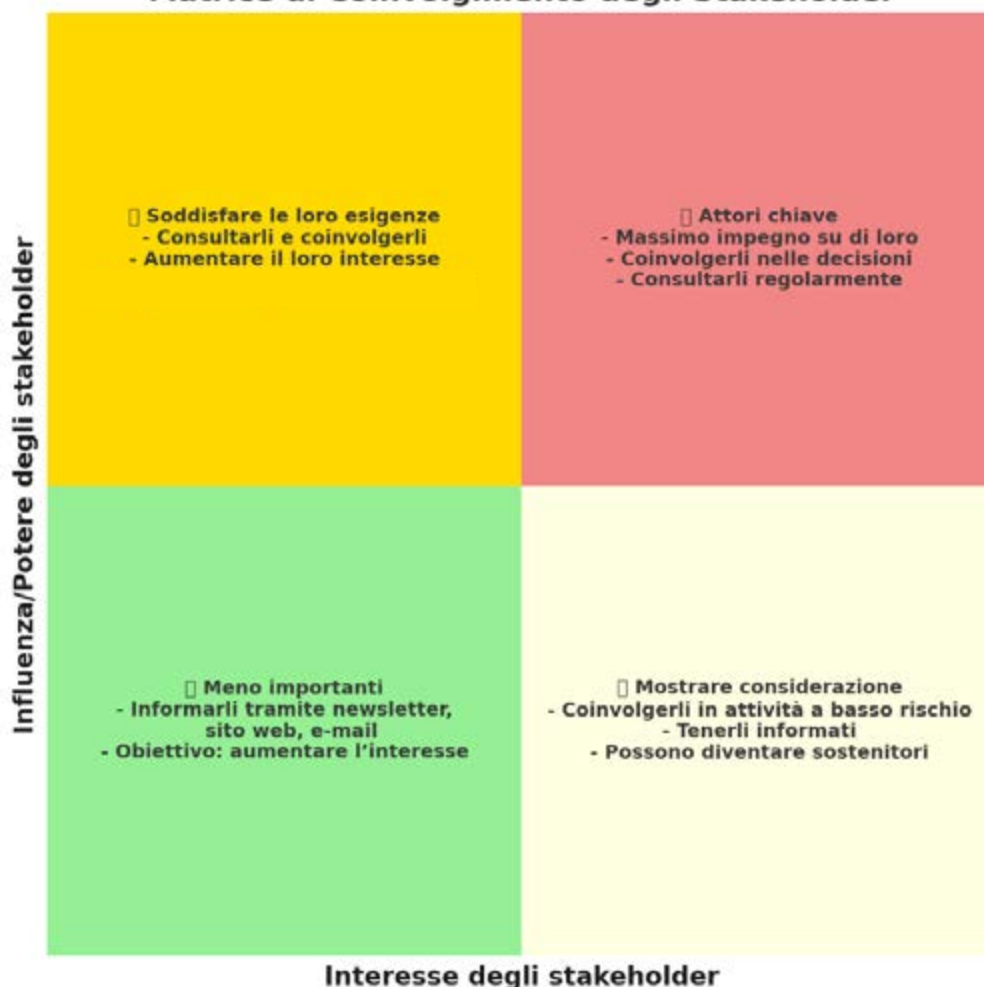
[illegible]

Influenza/Potere degli stakeholder

▯ Soddisfare le loro esigenze
- Consultarli e coinvolgerli
- Aumentare il loro interesse

▯ Attori chiave
- Massimo impegno su di loro
- Coinvolgerli nelle decisioni
- Consultarli regolarmente

▯ Meno importanti
- Informarli tramite newsletter, sito web, e-mail
- Obiettivo: aumentare l'interesse

▯ Mostrare considerazione
- Coinvolgerli in attività a basso rischio
- Tenerli informati
- Possono diventare sostenitori

Interesse degli stakeholder